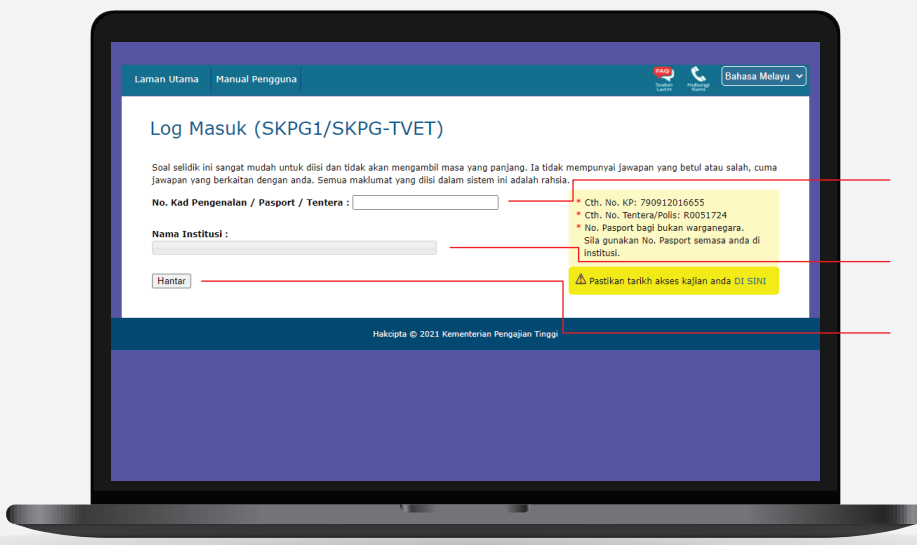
Laman Utama Manual Pengguna

FAQ Soalan Lazim

Hubungi Kami

Bahasa Melayu

Log Masuk (SKPG1/SKPG-TVET)

Soal selidik ini sangat mudah untuk diisi dan tidak akan mengambil masa yang panjang. Ia tidak mempunyai jawapan yang betul atau salah, cuma jawapan yang berkaitan dengan anda. Semua maklumat yang diisi dalam sistem ini adalah rahsia.

No. Kad Pengenalan / Pasport / Tentera :

* Cth. No. KP: 790912016655
* Cth. No. Tentera/Polis: R0051724
* No. Pasport bagi bukan warganegara. Sila gunakan No. Pasport semasa anda di institusi.

Nama Institusi :

Hantar

⚠ Pastikan tarikh akses kajian anda DI SINI

Hakcipta © 2021 Kementerian Pengajian Tinggi